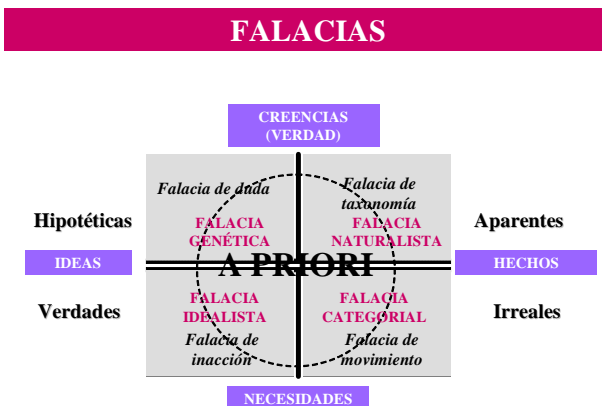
FALACIAS

CREENCIAS (VERDAD)

Hipotéticas

Aparentes

IDEAS

HECHOS

Verdades

Irreales

Falacia de duda

FALACIA GENÉTICA

Falacia de taxonomía

FALACIA NATURALISTA

A PRIORI

FALACIA IDEALISTA

Falacia de inacción

FALACIA CATEGORIAL

Falacia de movimiento

NECESIDADES